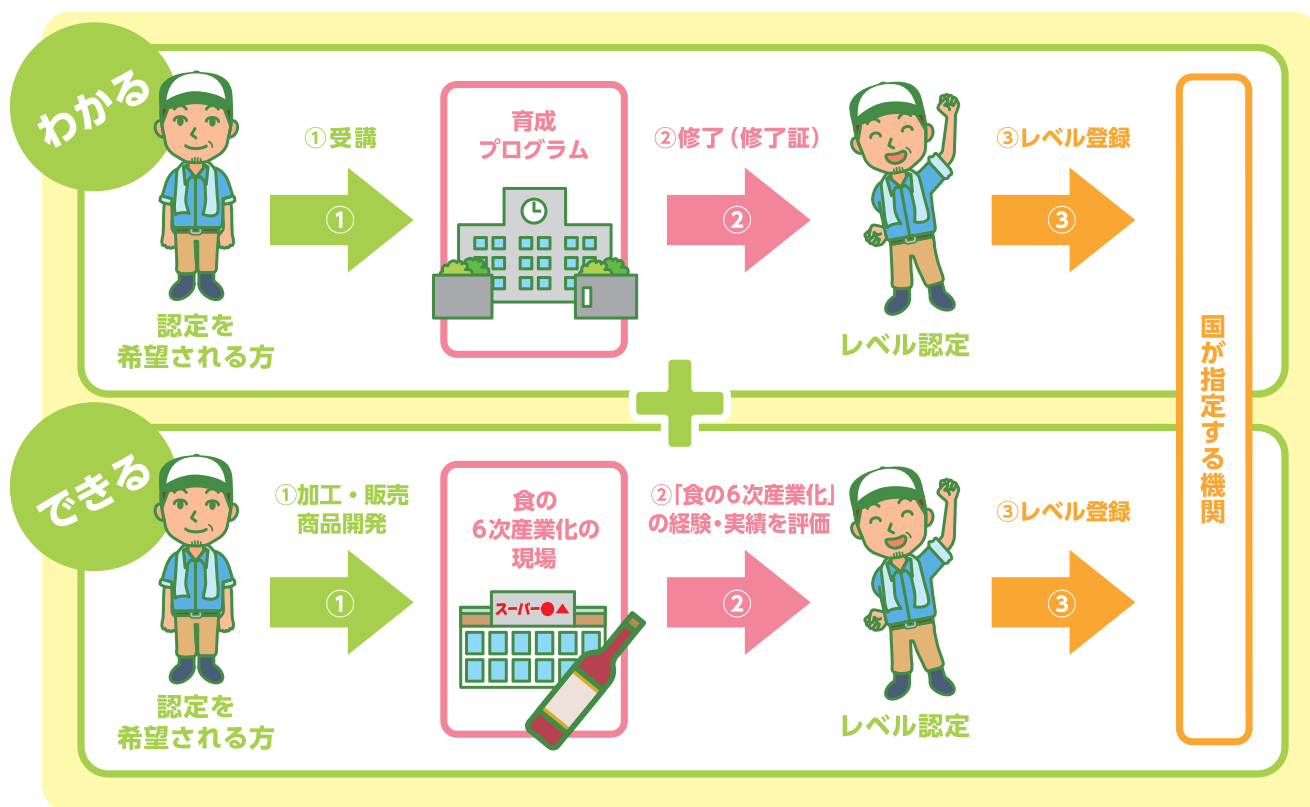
わかる

①受講

①

育成
プログラム

②修了（修了証）

②

③レベル登録

③

認定を
希望される方

レベル認定

国が指定する機関

できる

①加工・販売
商品開発

①

食の
6次産業化の
現場

スーパー●▲

②「食の6次産業化」
の経験・実績を評価

②

③レベル登録

③

認定を
希望される方

レベル認定